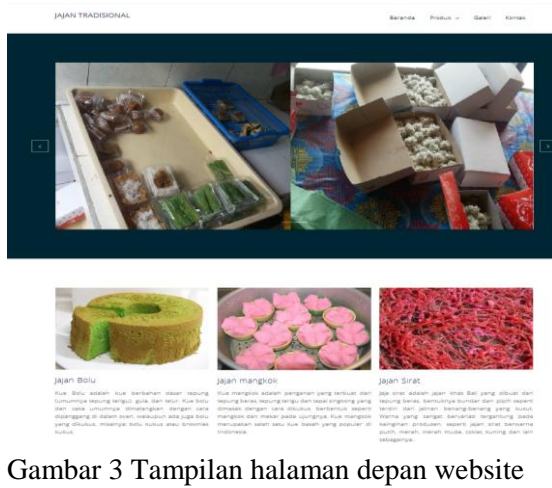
JAJAN TRADISIONAL

Beranda Produk Galeri Kontak

Jajan Bolu

Kue Bolu adalah kue berbahan dasar tepung (umumnya tepung terigu), gula, dan telur. Kue bolu dan roti umumnya dimatangkan dengan cara dipanggang di dalam oven, walaupun ada juga bolu yang dikukus, misalnya bolu kukus atau brownies kukus.

Jajan mangkok

Kue mangkok adalah penganan yang terbuat dari tepung beras, tepung terigu dan tepat singkong yang dimasak dengan cara dikukus berbentuk seperti mangkok dan mekar pada ujungnya. Kue mangkok merupakan salah satu kue basah yang populer di Indonesia.

Jajan Sirat

Jaja sirat adalah jajan khas Bali yang dibuat dari tepung beras, bentuknya bundar dan pipih seperti terdiri dari jalinan benang-benang yang kusut. Warna yang sangat bervariasi tergantung pada keinginan produsen, seperti jajan sirat berwarna putih, merah, merah muda, coklat, kuning dan lain sebagainya.

Gambar 3 Tampilan halaman depan website